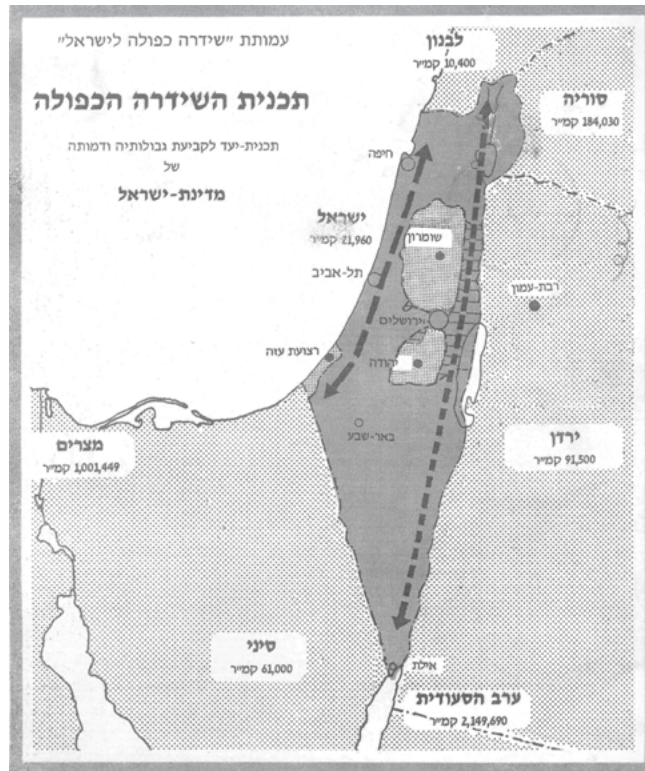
עמותת "שידרה כפולה לישראל"

תכנית השידרה הכפולה

תכנית-יעד לקביעת גבולותיה ודמותה של

מדינת-ישראל

לבנון
10,400 קמ"ר

סוריה
184,030 קמ"ר

חיפה

ישראל
21,960 קמ"ר

שומרון

תל-אביב

רבת-עמון

ירושלים

רצועת עזה

יהודה

באר-שבע

מצרים
1,001,449 קמ"ר

ירדן
91,500 קמ"ר

סיני
61,000 קמ"ר

אילת

ערב הסעודית
2,149,690 קמ"ר